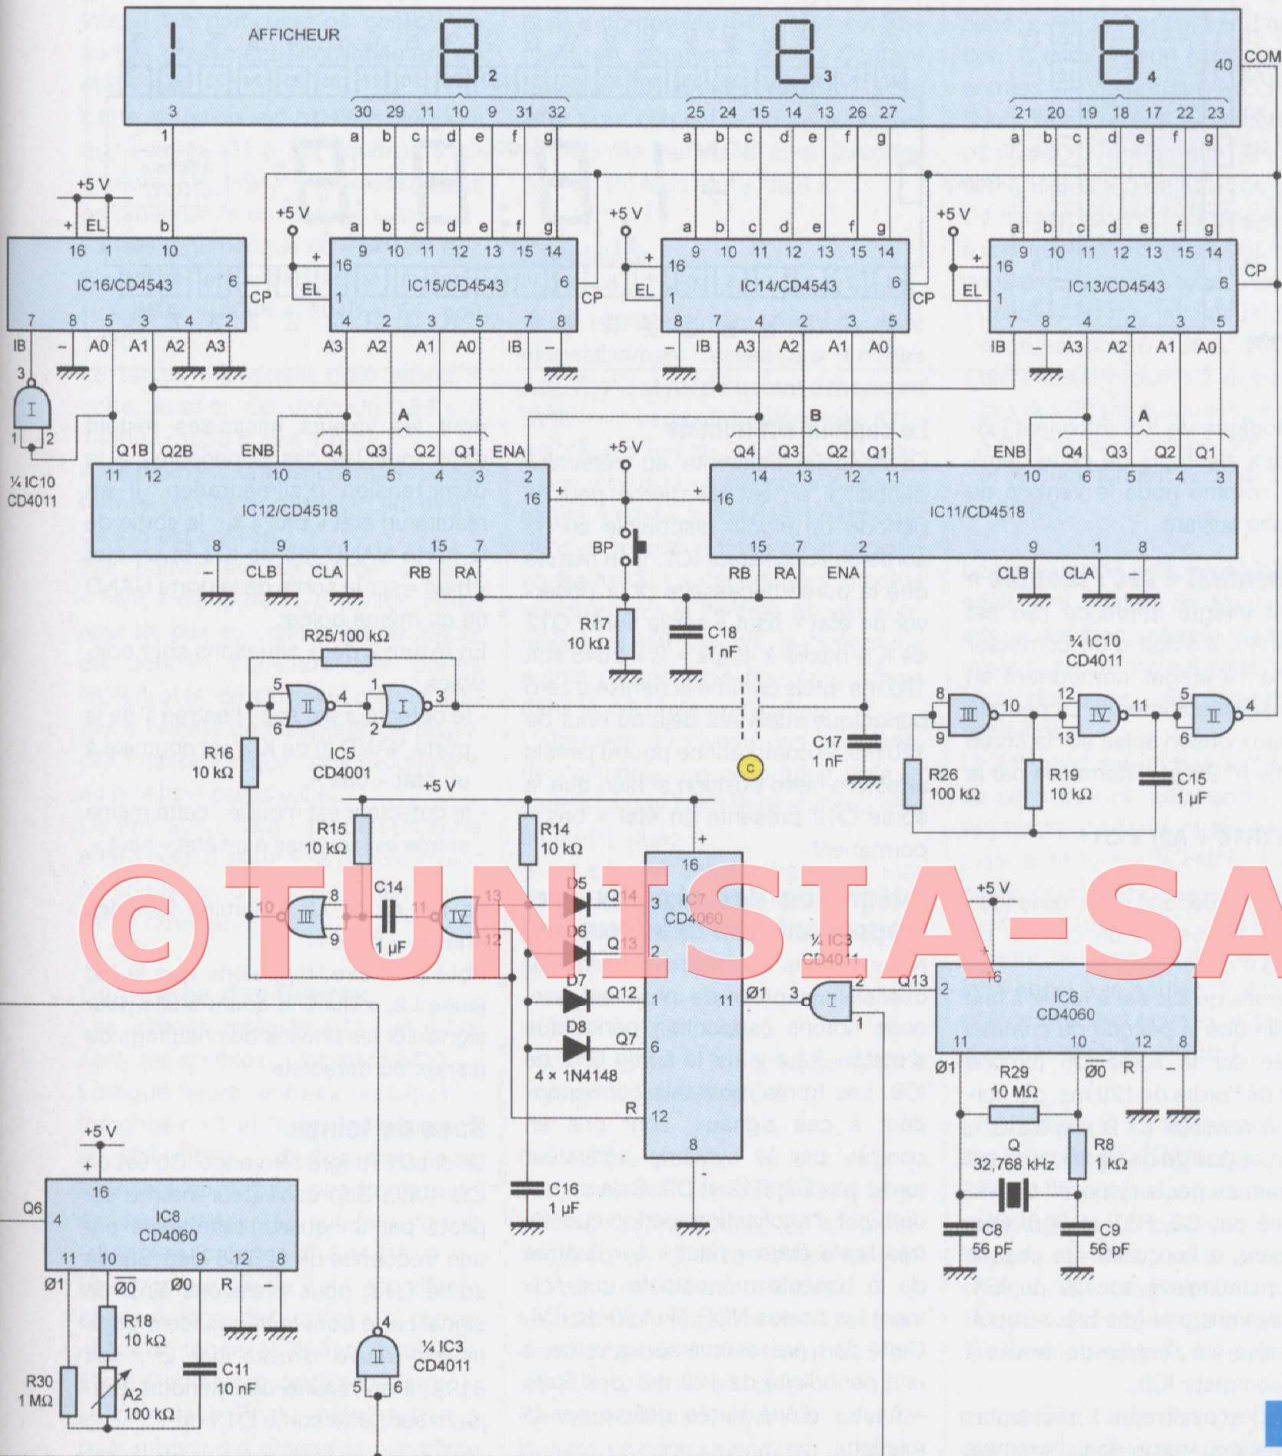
AFFICHEUR
1
2
3
4
40 COM
3
30 29 11 10 9 31 32
25 24 15 14 13 26 27
21 20 19 18 17 22 23
1
a b c d e f g
a b c d e f g
a b c d e f g
+5 V
+5 V
+5 V
+5 V
+ EL
b
a b c d e f g
a b c d e f g
a b c d e f g
16 1 10
9 10 11 12 13 15 14
9 10 11 12 13 15 14
9 10 11 12 13 15 14
IC16/CD4543
6 CP
16 EL 1
IC15/CD4543
6 CP
16 EL 1
IC14/CD4543
6 CP
16 EL 1
IC13/CD4543
6 CP
7 8 5 3 4 2
4 2 3 5 7 8
8 7 4 2 3 5
7 8 4 2 3 5
IB – A0 A1 A2 A3
A3 A2 A1 A0 IB –
– IB A3 A2 A1 A0
IB – A3 A2 A1 A0
3
I
1 2
¼ IC10 CD4011
A
B
A
Q1B Q2B ENB Q4 Q3 Q2 Q1 ENA
Q4 Q3 Q2 Q1
ENB Q4 Q3 Q2 Q1
11 12 10 6 5 4 3 2
14 13 12 11
10 6 5 4 3
16 +
+5 V
+ 16
IC12/CD4518
IC11/CD4518
8 9 1 15 7
15 7 2
9 1 8
CLB CLA RB RA
BP
RB RA ENA
CLB CLA
R25/100 kΩ
R17 10 kΩ
C18 1 nF
¼ IC10 CD4011
5 II 4
6
1 I 3
2
8 III 10
9
12 IV 11
13
5 II 4
6
R16 10 kΩ
IC5 CD4001
C17 1 nF
C
R26 100 kΩ
R19 10 kΩ
C15 1 µF
+5 V
R15 10 kΩ
R14 10 kΩ
+
16
C14
1 µF
10 III 8 9
11 IV 13 12
D5
D6
D7
D8
4 × 1N4148
Q14
Q13
Q12
Q7
3
2
1
6
CD4060
IC7
¼ IC3 CD4011
11 Ø1 12
R
8
–
1 I 3 2
Q13 2
+5 V
16
IC6
CD4060
11 Ø1
10 $\overline{Ø0}$
12 R
8 –
R29 10 MΩ
R8 1 kΩ
Q 32,768 kHz
C8 56 pF
C9 56 pF
C16 1 µF
+5 V
+
16
Q6 4
IC8
CD4060
11 10 9 12 8
Ø1 $\overline{Ø0}$ Ø0 R –
R18 10 kΩ
R30 1 MΩ
A2 100 kΩ
C11 10 nF
4
II
5 6
¼ IC3 CD4011
©TUNISIA-SA